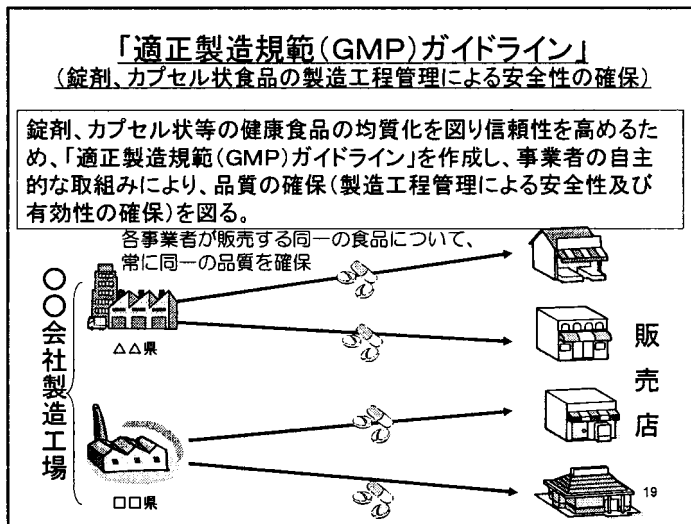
「適正製造規範(GMP)ガイドライン」
(錠剤、カプセル状食品の製造工程管理による安全性の確保)

錠剤、カプセル状等の健康食品の均質化を図り信頼性を高めるため、「適正製造規範(GMP)ガイドライン」を作成し、事業者の自主的な取組みにより、品質の確保(製造工程管理による安全性及び有効性の確保)を図る。

各事業者が販売する同一の食品について、常に同一の品質を確保

○○会社製造工場

△△県

□□県

販売店

19